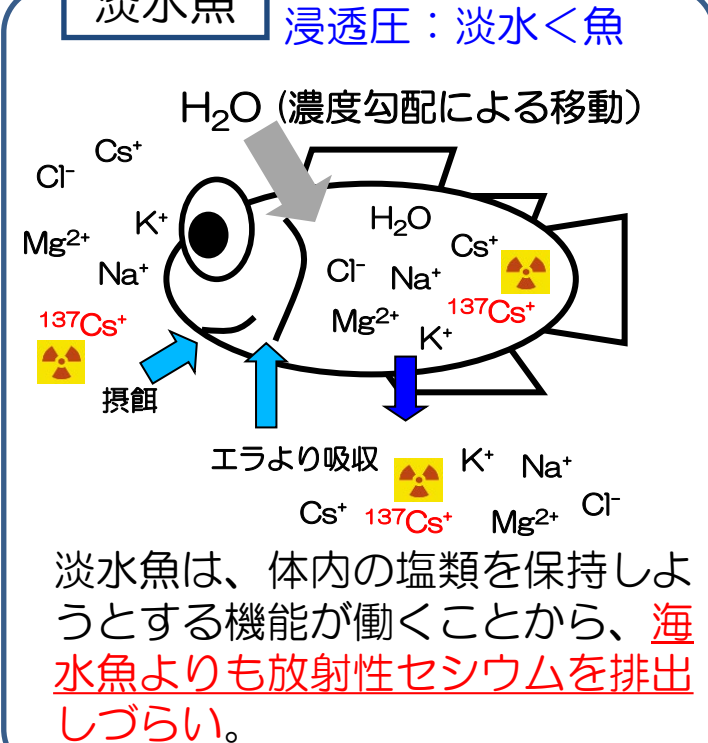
淡水魚 浸透圧：淡水＜魚

$H_2O$（濃度勾配による移動）

$Cl^-$ $Cs^+$ $K^+$ $Mg^{2+}$ $Na^+$ $^{137}Cs^+$

摂餌

$H_2O$ $Cs^+$ $Cl^-$ $Na^+$ $^{137}Cs^+$ $Mg^{2+}$ $K^+$

エラより吸収

$K^+$ $Na^+$ $Cs^+$ $^{137}Cs^+$ $Mg^{2+}$ $Cl^-$

淡水魚は、体内の塩類を保持しようとする機能が働くことから、海水魚よりも放射性セシウムを排出しづらい。